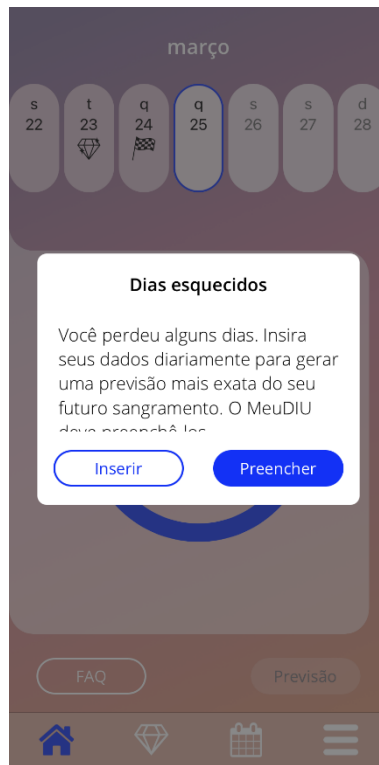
março

s
22

t
23

q
24

q
25

s
26

s
27

d
28

Dias esquecidos

Você perdeu alguns dias. Insira seus dados diariamente para gerar uma previsão mais exata do seu futuro sangramento. O MeuDIU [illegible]

Inserir

Preencher

FAQ

Previsão